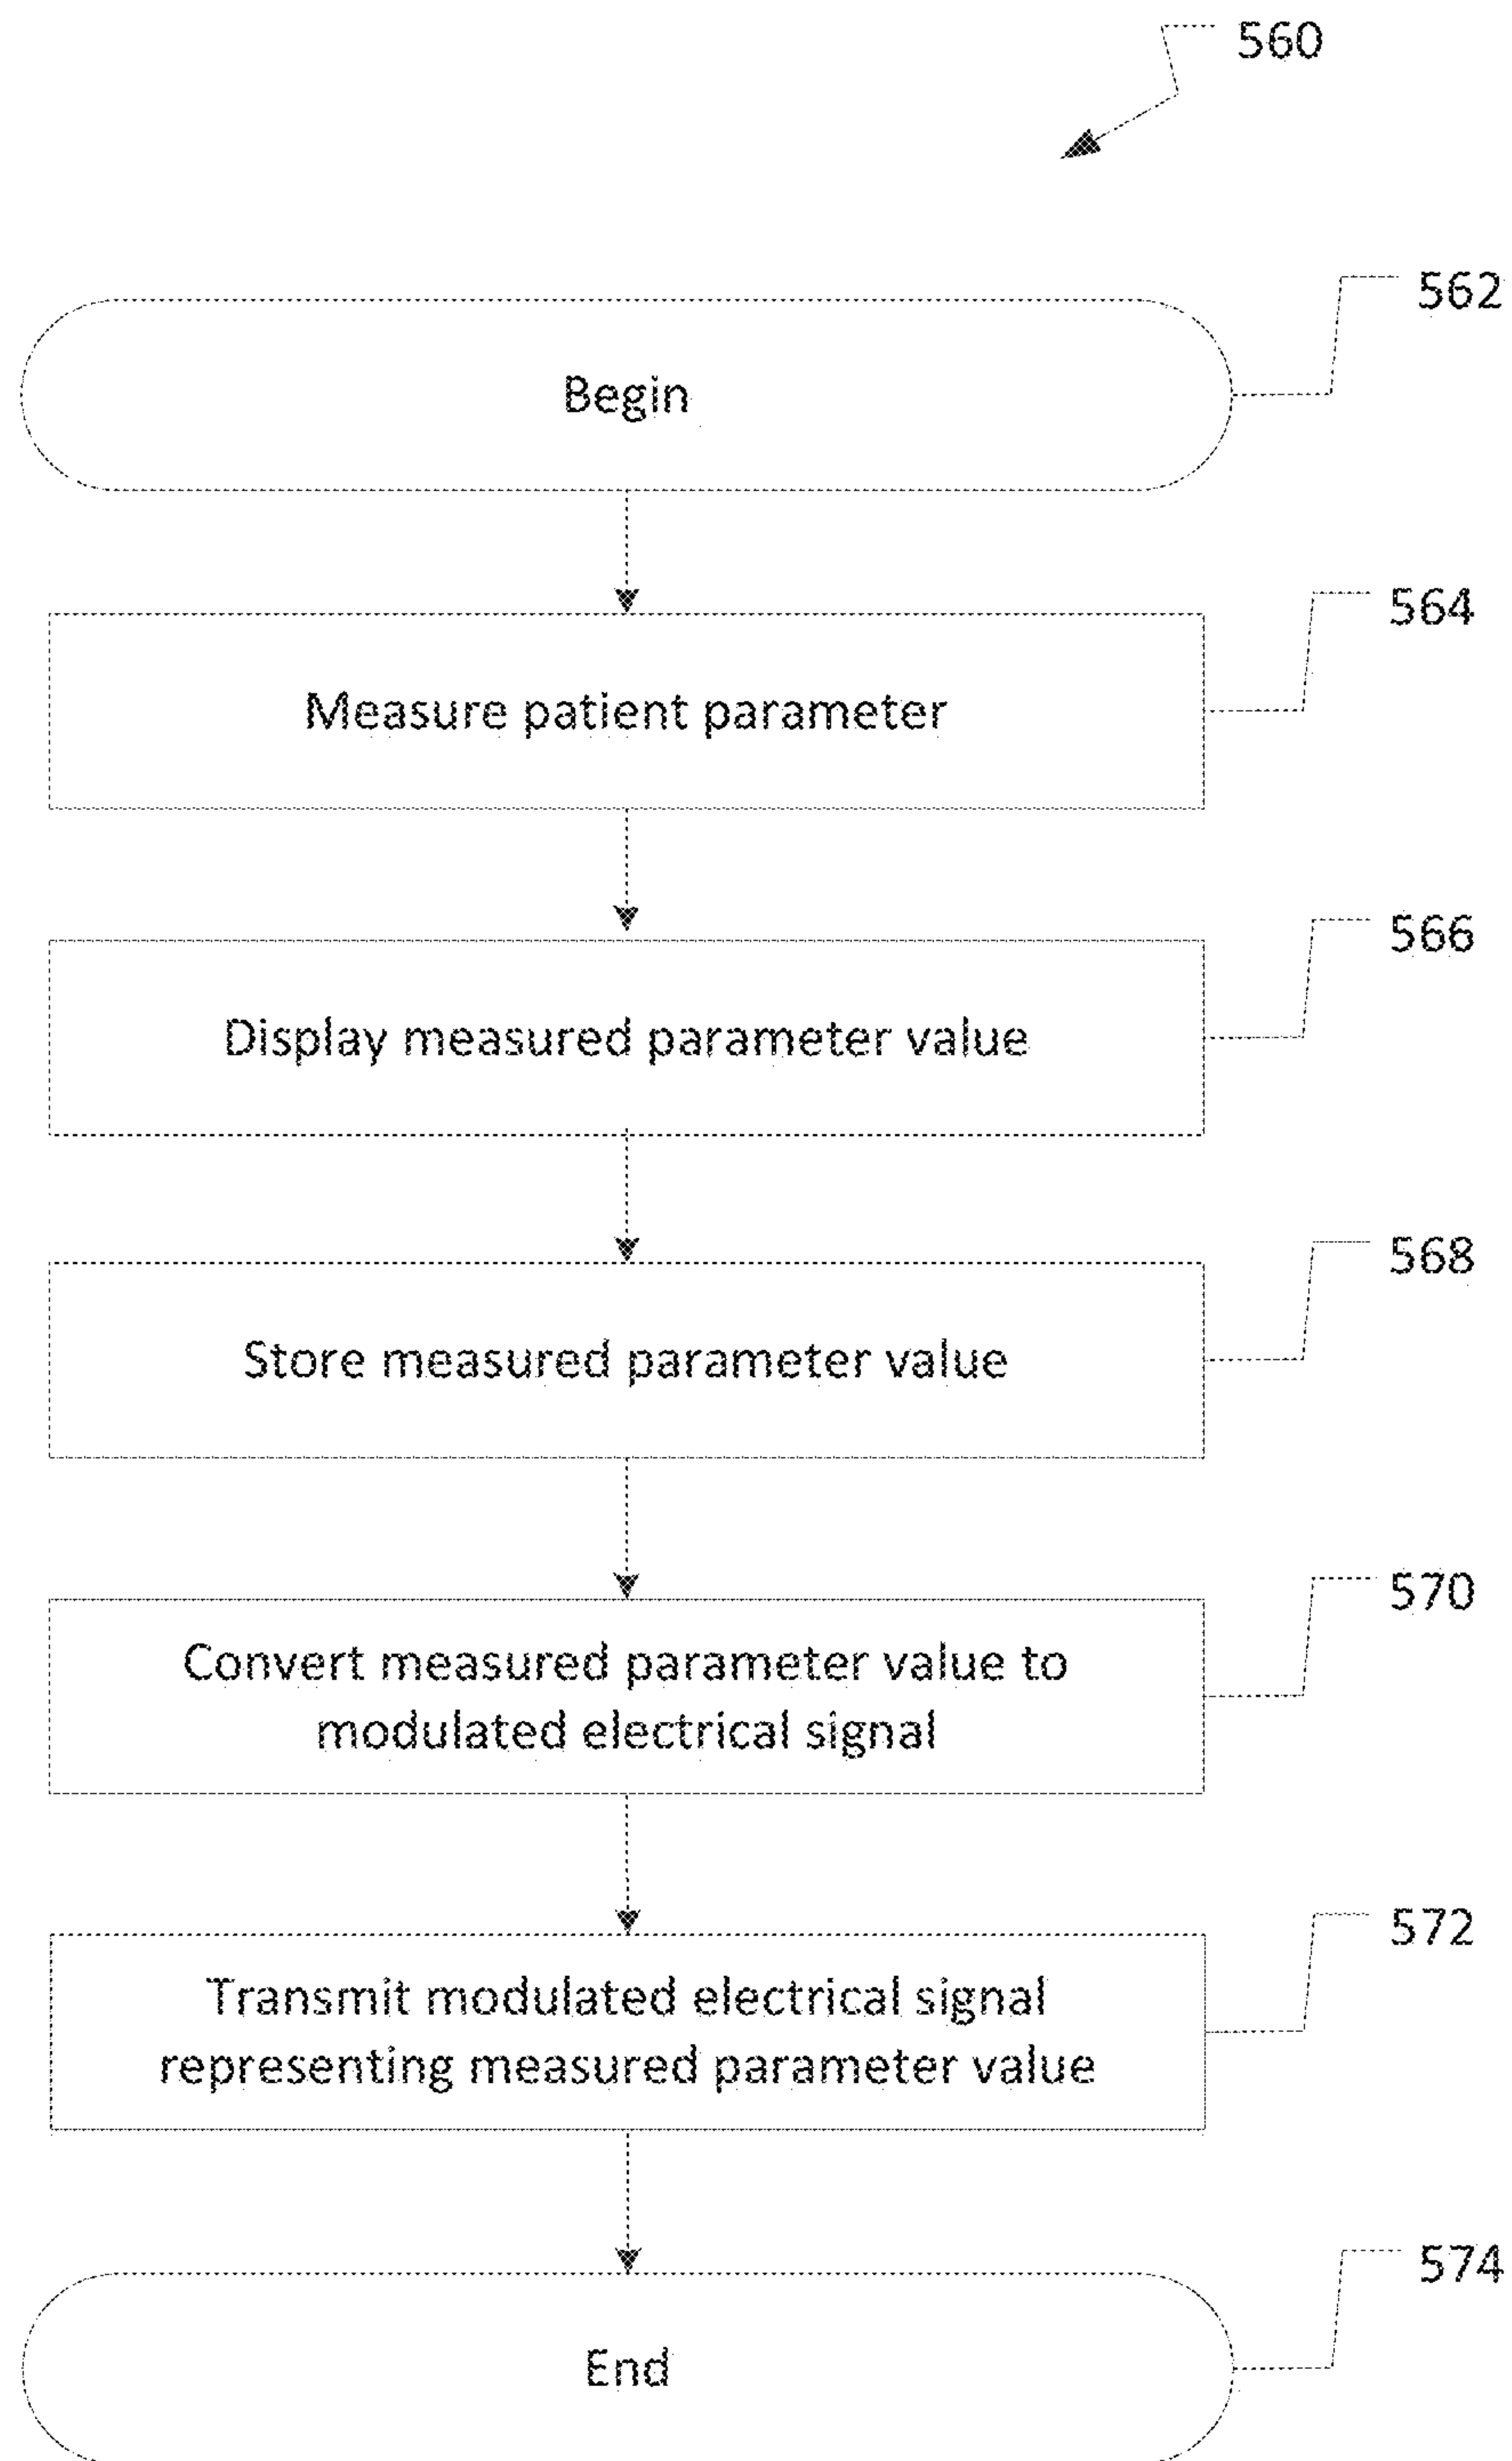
560

562

Begin

564

Measure patient parameter

566

Display measured parameter value

568

Store measured parameter value

570

Convert measured parameter value to modulated electrical signal

572

Transmit modulated electrical signal representing measured parameter value

574

End